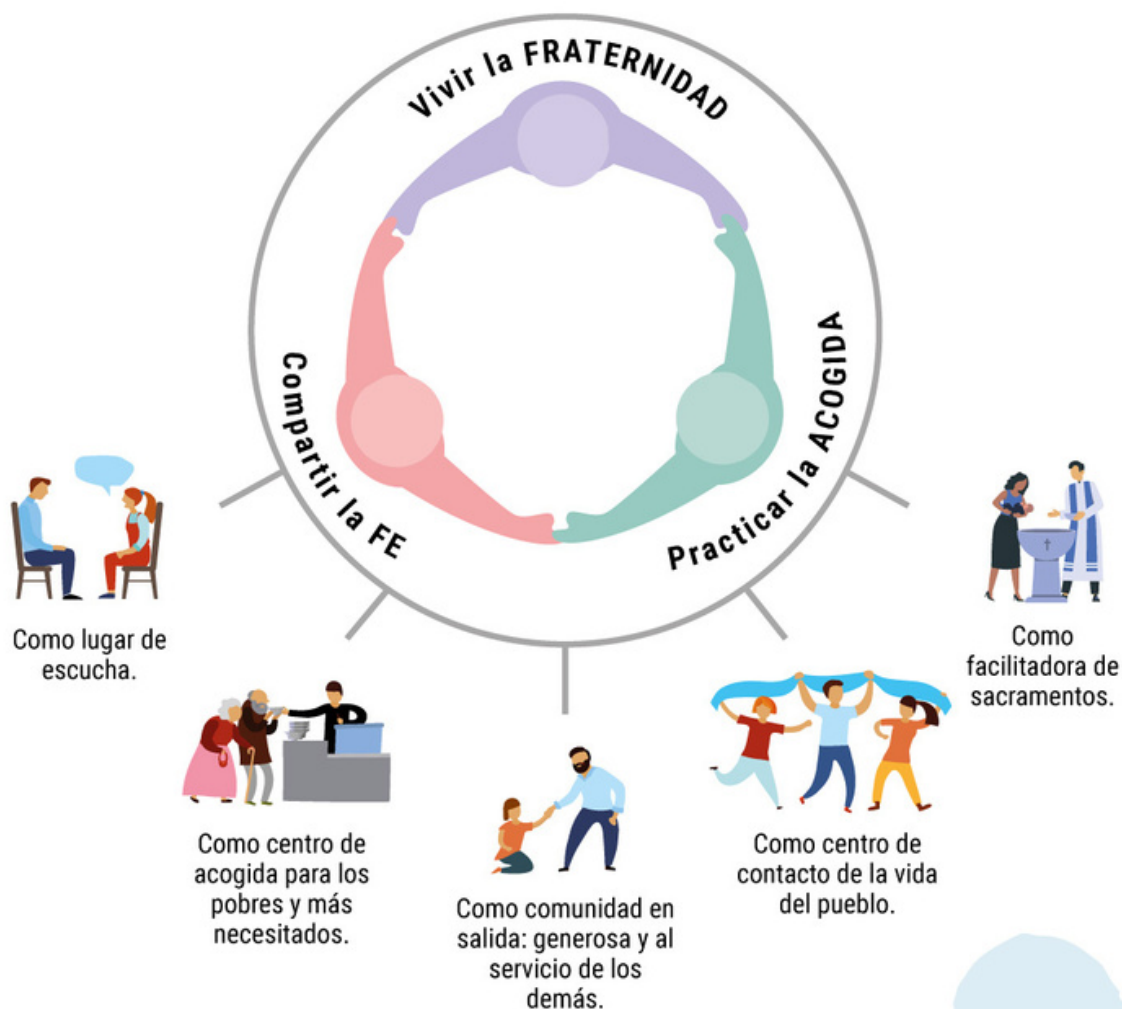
Vivir la FRATERNIDAD

Compartir la FE

Practicar la ACOGIDA

Como lugar de escucha.

Como centro de acogida para los pobres y más necesitados.

Como comunidad en salida: generosa y al servicio de los demás.

Como centro de contacto de la vida del pueblo.

Como facilitadora de sacramentos.